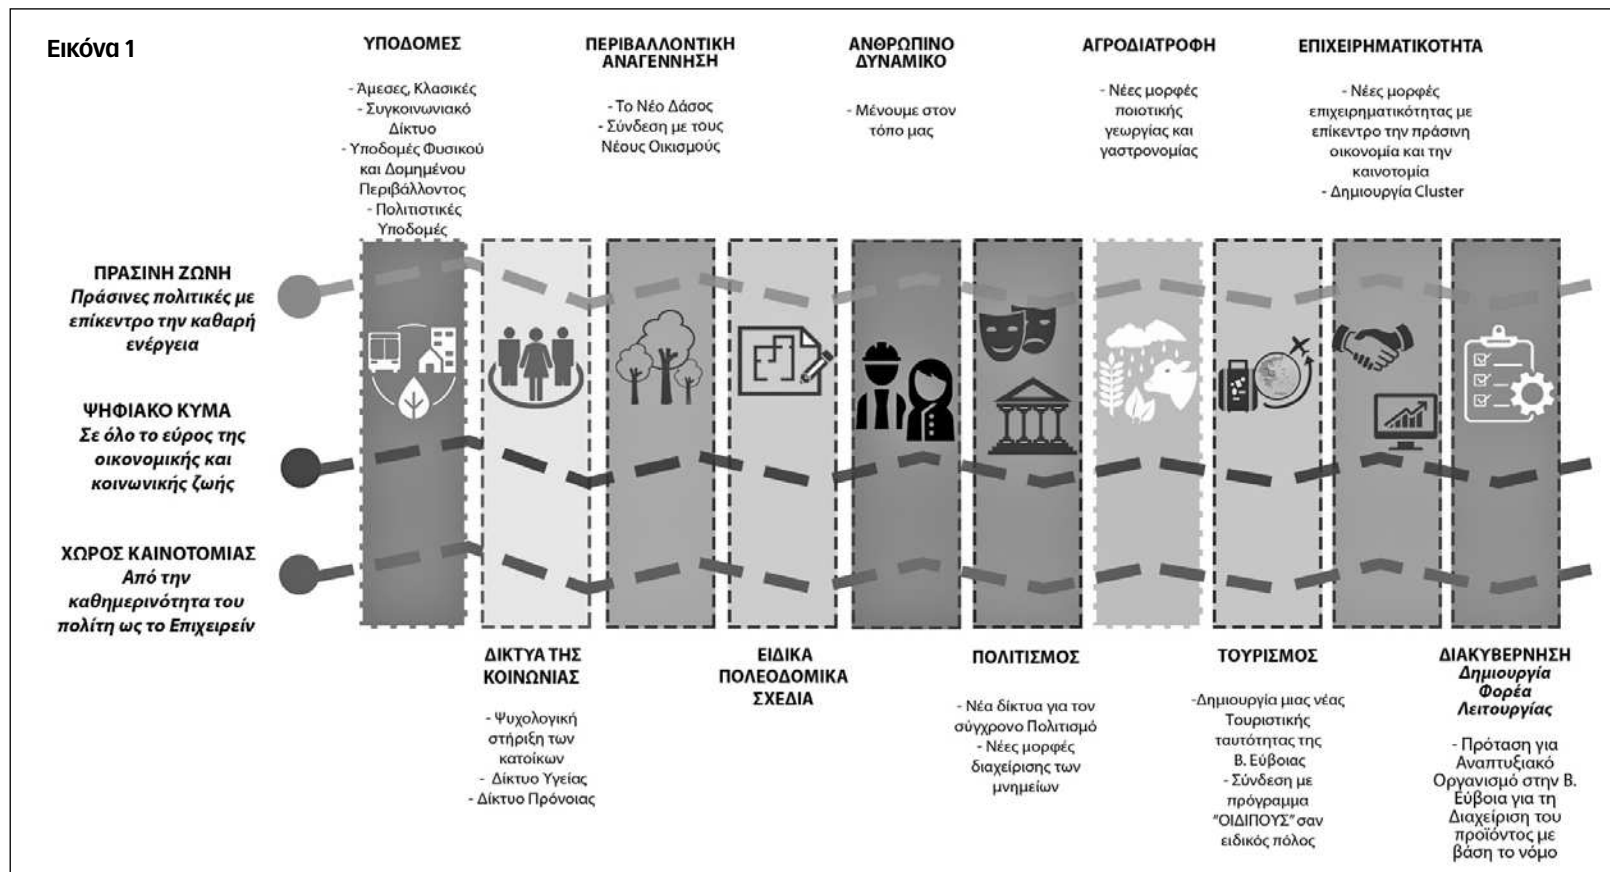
Εικόνα 1

ΥΠΟΔΟΜΕΣ

- Άμεσες, Κλασικές
- Συγκοινωνιακό Δίκτυο
- Υποδομές Φυσικού και Δομημένου Περιβάλλοντος
- Πολιτιστικές Υποδομές

ΠΕΡΙΒΑΛΛΟΝΤΙΚΗ ΑΝΑΓΕΝΝΗΣΗ

- Το Νέο Δάσος
- Σύνδεση με τους Νέους Οικισμούς

ΑΝΘΡΩΠΙΝΟ ΔΥΝΑΜΙΚΟ

- Μένουμε στον τόπο μας

ΑΓΡΟΔΙΑΤΡΟΦΗ

- Νέες μορφές ποιοτικής γεωργίας και γαστρονομίας

ΕΠΙΧΕΙΡΗΜΑΤΙΚΟΤΗΤΑ

- Νέες μορφές επιχειρηματικότητας με επίκεντρο την πράσινη οικονομία και την καινοτομία
- Δημιουργία Cluster

ΠΡΑΣΙΝΗ ΖΩΝΗ
Πράσινες πολιτικές με επίκεντρο την καθαρή ενέργεια

ΨΗΦΙΑΚΟ ΚΥΜΑ
Σε όλο το εύρος της οικονομικής και κοινωνικής ζωής

ΧΩΡΟΣ ΚΑΙΝΟΤΟΜΙΑΣ
Από την καθημερινότητα του πολίτη ως το Επιχειρείν

ΔΙΚΤΥΑ ΤΗΣ ΚΟΙΝΩΝΙΑΣ

- Ψυχολογική στήριξη των κατοίκων
- Δίκτυο Υγείας
- Δίκτυο Πρόνοιας

ΕΙΔΙΚΑ ΠΟΛΕΟΔΟΜΙΚΑ ΣΧΕΔΙΑ

ΠΟΛΙΤΙΣΜΟΣ

- Νέα δίκτυα για τον σύγχρονο Πολιτισμό
- Νέες μορφές διαχείρισης των μνημείων

ΤΟΥΡΙΣΜΟΣ

-Δημιουργία μιας νέας Τουριστικής ταυτότητας της Β. Εύβοιας
- Σύνδεση με πρόγραμμα "ΟΙΔΙΠΟΥΣ" σαν ειδικός πόλος

ΔΙΑΚΥΒΕΡΝΗΣΗ
Δημιουργία Φορέα Λειτουργίας

- Πρόταση για Αναπτυξιακό Οργανισμό στην Β. Εύβοια για τη Διαχείριση του προϊόντος με βάση το νόμο